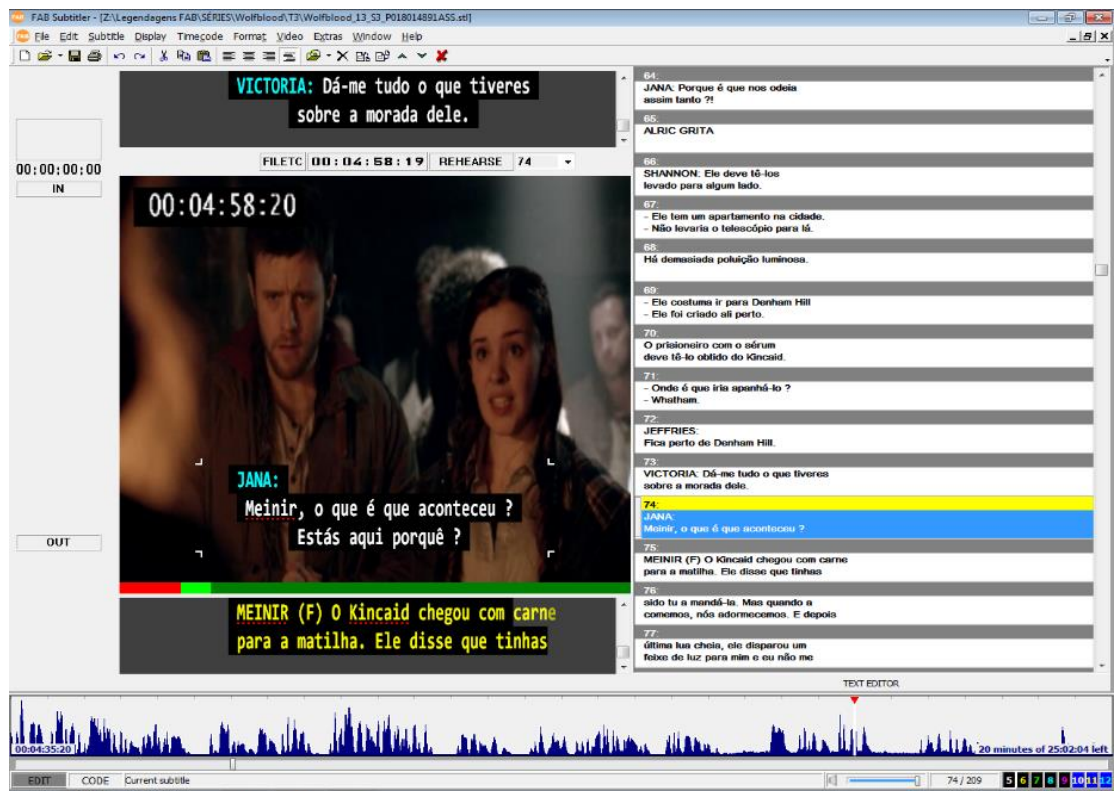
FAB Subtitler - [Z:\Legendagens FAB\SÉRIES\Wolfblood\T3\Wolfblood_13_S3_P018014891ASS.stl]

File Edit Subtitle Display Timecode Format Video Extras Window Help

VICTORIA: Dá-me tudo o que tiveres sobre a morada dele.

00:00:00:00
IN

FILETC 00:04:58:19 REHEARSE 74

00:04:58:20

JANA:
Meinir, o que é que aconteceu ?
Estás aqui porquê ?

OUT

MEINIR (F) O Kincaid chegou com carne para a matilha. Ele disse que tinhas

64:
JANA: Porque é que nos odeia assim tanto ?!

65:
ALRIC GRITA

66:
SHANNON: Ele deve tê-los levado para algum lado.

67:
- Ele tem um apartamento na cidade.
- Não levaria o telescópio para lá.

68:
Há demasiada poluição luminosa.

69:
- Ele costuma ir para Denham Hill
- Ele foi criado ali perto.

70:
O prisioneiro com o sérum deve tê-lo obtido do Kincaid.

71:
- Onde é que iria apanhá-lo ?
- Whatham.

72:
JEFFRIES:
Fica perto de Denham Hill.

73:
VICTORIA: Dá-me tudo o que tiveres sobre a morada dele.

74:
JANA:
Meinir, o que é que aconteceu ?

75:
MEINIR (F) O Kincaid chegou com carne para a matilha. Ele disse que tinhas

76:
sido tu a mandá-la. Mas quando a comemos, nós adormecemos. E depois

77:
última lua cheia, ele disparou um feixe de luz para mim e eu não me

TEXT EDITOR

00:04:35:20
20 minutes of 25:02:04 left

EDIT CODE Current subtitle
74 / 209
5 6 7 8 9 10 11 12